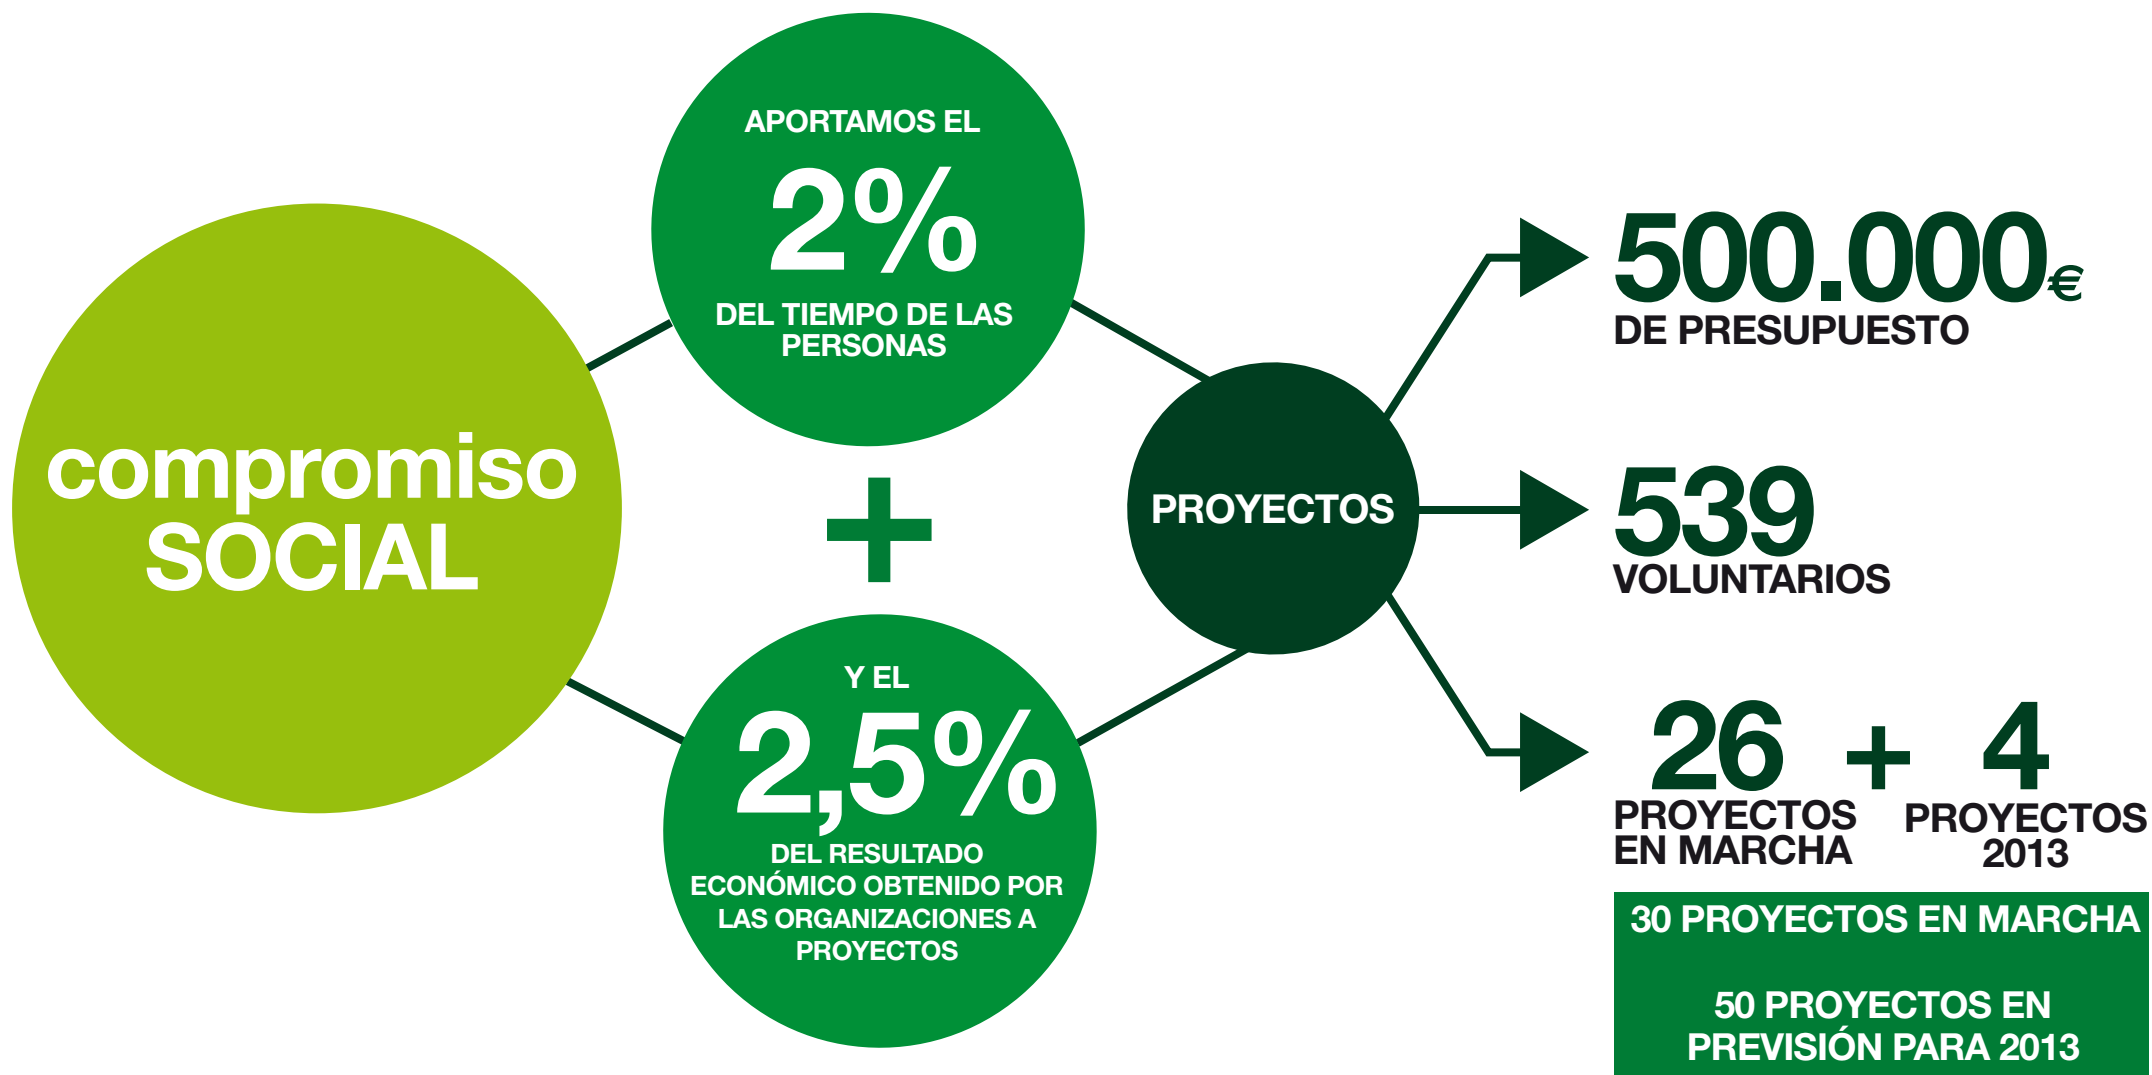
compromiso SOCIAL

APORTAMOS EL
2%
DEL TIEMPO DE LAS PERSONAS

+

Y EL
2,5%
DEL RESULTADO ECONÓMICO OBTENIDO POR LAS ORGANIZACIONES A PROYECTOS

PROYECTOS

500.000€
DE PRESUPUESTO

539
VOLUNTARIOS

26
PROYECTOS EN MARCHA
+
4
PROYECTOS 2013

30 PROYECTOS EN MARCHA

50 PROYECTOS EN PREVISIÓN PARA 2013